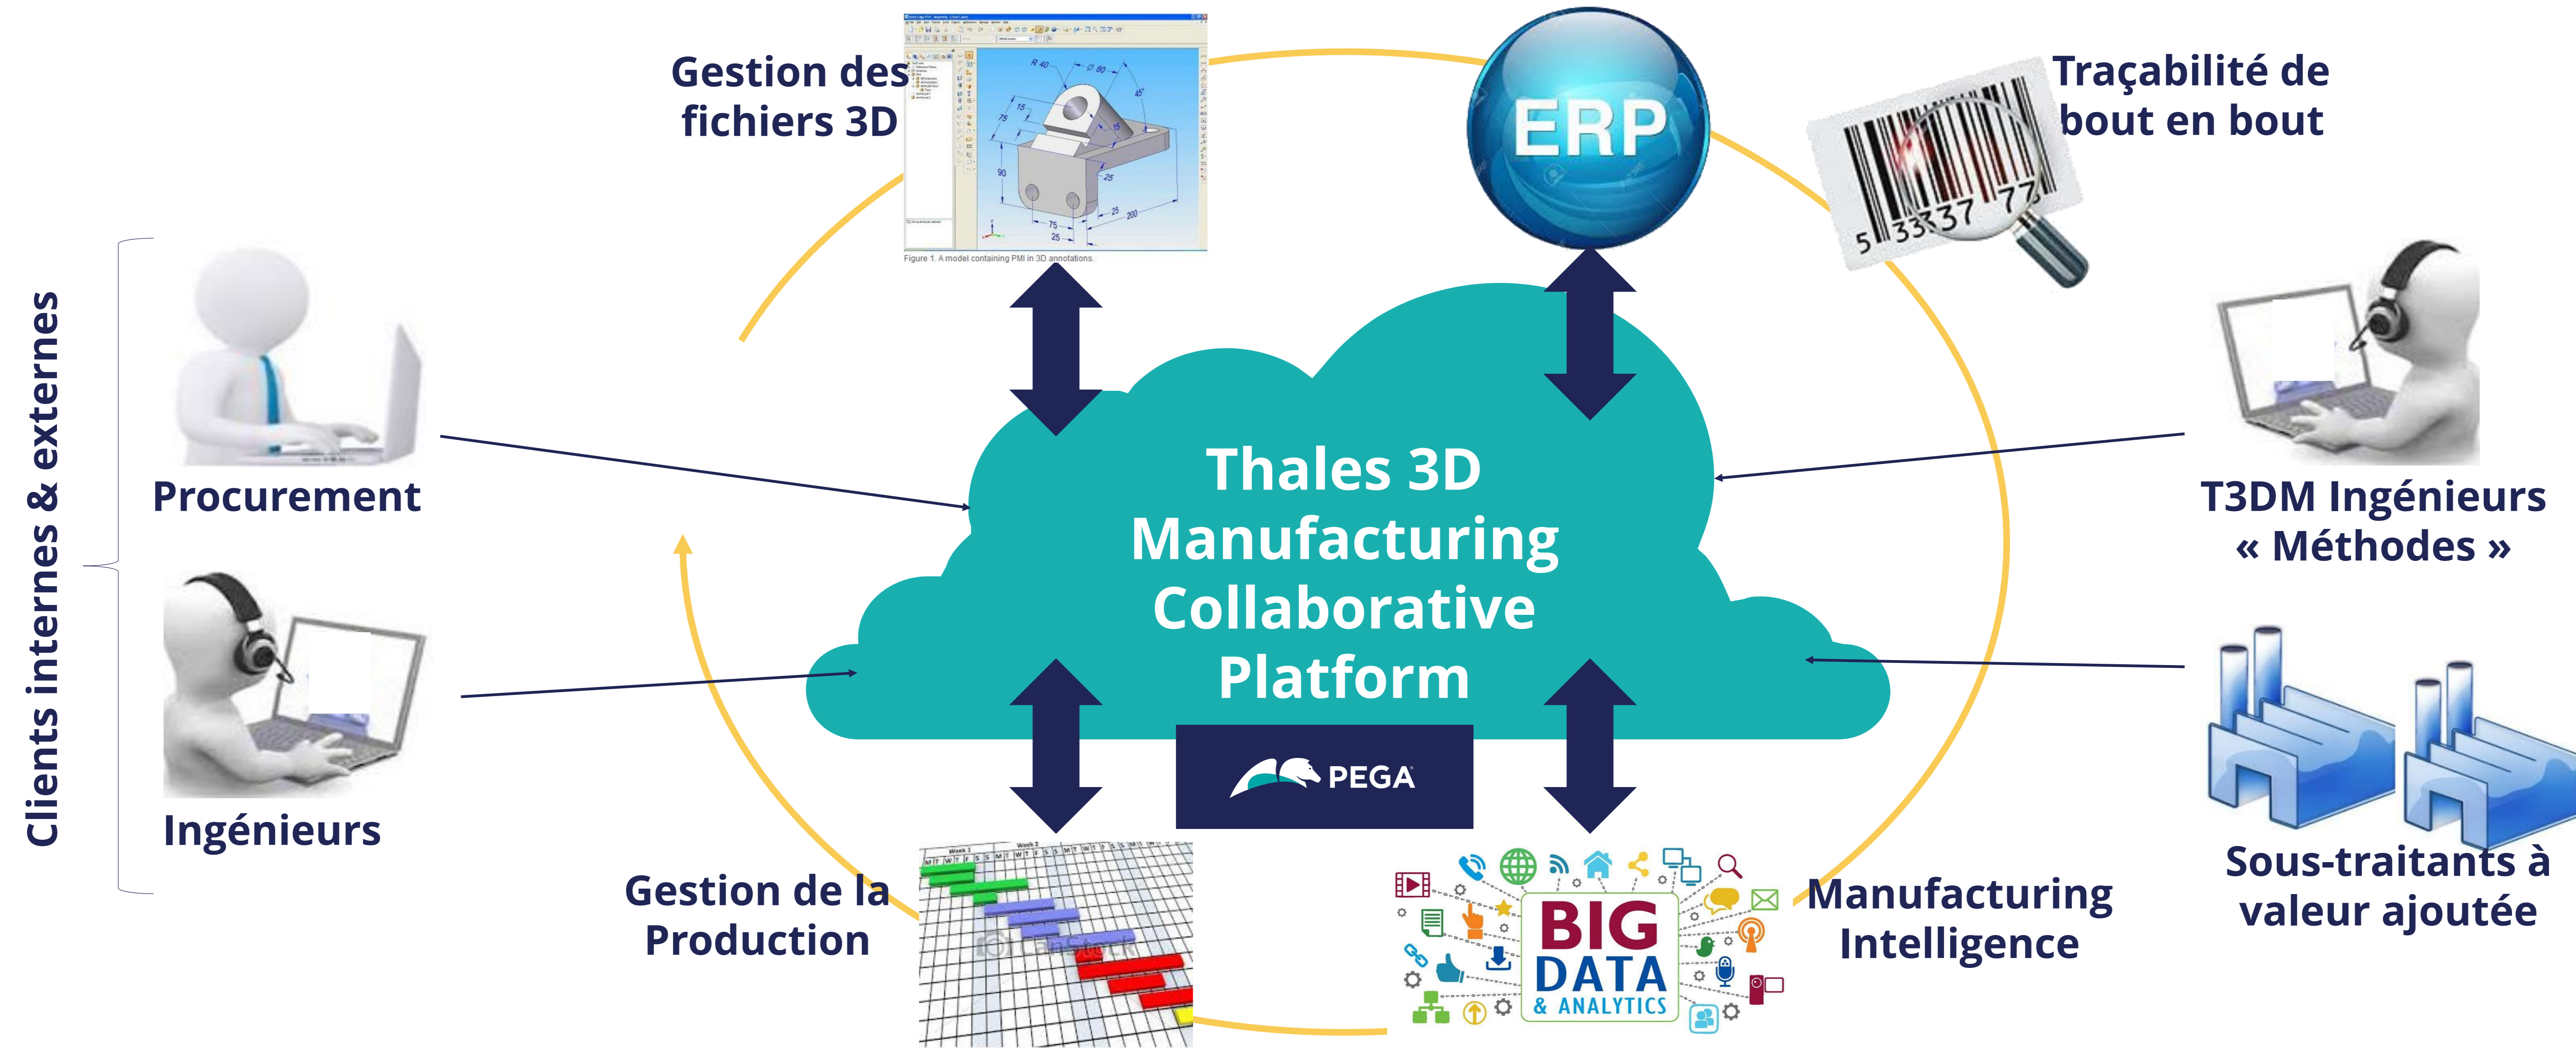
Gestion des fichiers 3D

Figure 1. A model containing PMI in 3D annotations.

ERP

Traçabilité de bout en bout

5 33337 77

Clients internes & externes

Procurement

Ingénieurs

Thales 3D Manufacturing Collaborative Platform

PEGA

T3DM Ingénieurs « Méthodes »

Sous-traitants à valeur ajoutée

Gestion de la Production

BIG DATA & ANALYTICS

Manufacturing Intelligence